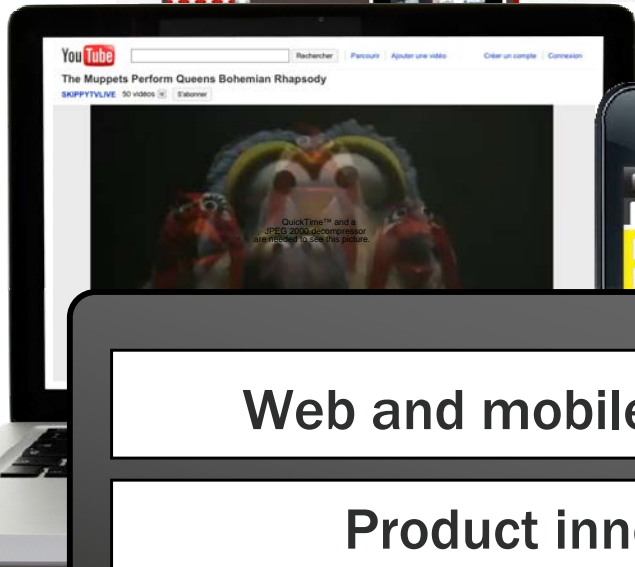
YouTube Rechercher Parcourir Ajouter une vidéo Créer un compte Connexion

The Muppets Perform Queens Bohemian Rhapsody

SKIPPYTVLIVE 50 vidéos S'abonner

QuickTime™ and a JPEG 2000 decompressor are needed to see this picture.

Web and mobile

Product inn